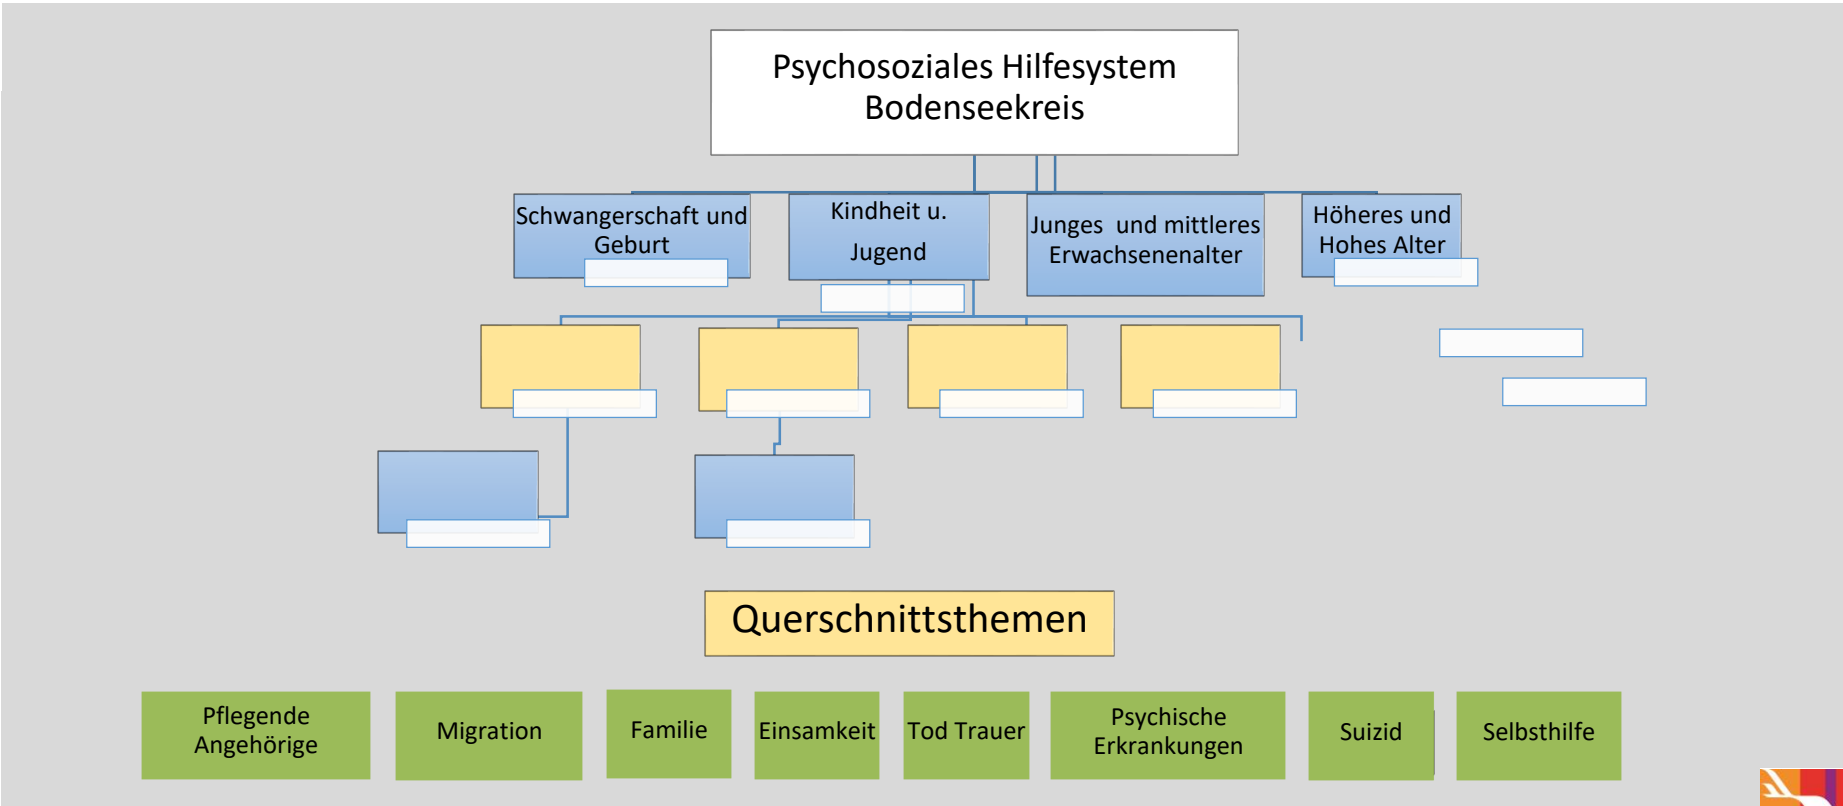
Psychosoziales Hilfesystem Bodenseekreis

Schwangerschaft und Geburt

Kindheit u. Jugend

Junges und mittleres Erwachsenenalter

Höheres und Hohes Alter

Querschnittsthemen

Pflegende Angehörige

Migration

Familie

Einsamkeit

Tod Trauer

Psychische Erkrankungen

Suizid

Selbsthilfe